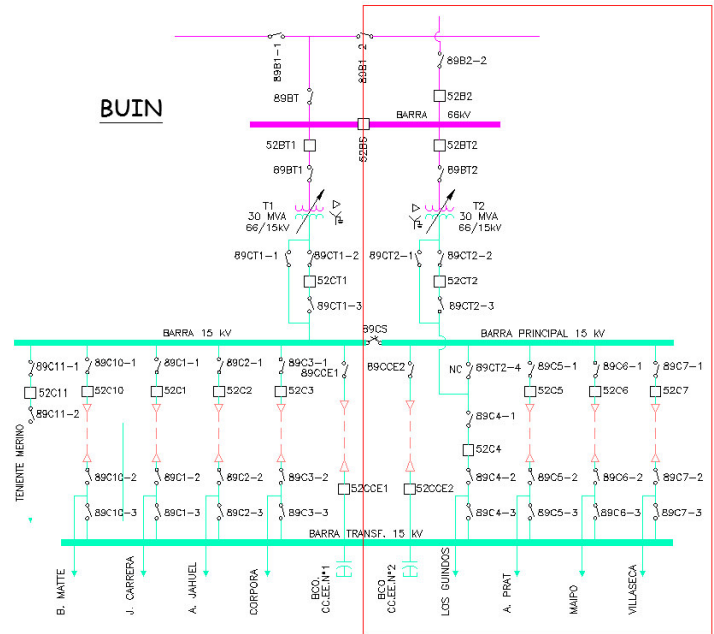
BUIN

89B1-1
89B1-2
89B2-2
89BT
52B2
BARRA 66kV
52BT1
52BS
52BT2
89BT1
89BT2
T1
30 MVA
66/15kV
T2
30 MVA
66/15kV
89CT1-1
89CT1-2
89CT2-1
89CT2-2
52CT1
52CT2
89CT1-3
89CT2-3
BARRA 15 kV
89CS
BARRA PRINCIPAL 15 kV
89C11-1
89C10-1
89C1-1
89C2-1
89C3-1
89CCE1
89CCE2
NC
89CT2-4
89C5-1
89C6-1
89C7-1
52C11
52C10
52C1
52C2
52C3
52C5
52C6
52C7
89C11-2
89C4-1
52C4
TENIENTE MERINO
89C10-2
89C1-2
89C2-2
89C3-2
89C4-2
89C5-2
89C6-2
89C7-2
52CCE1
52CCE2
89C10-3
89C1-3
89C2-3
89C3-3
89C4-3
89C5-3
89C6-3
89C7-3
BARRA TRANSF. 15 kV
B. MATTE
J. CARRERA
A. JAHUEL
CORPORA
BCO. CC.EE.Nº1
BCO CC.EE.Nº2
LOS GUINDOS
A. PRAT
MAIPO
VILLASECA